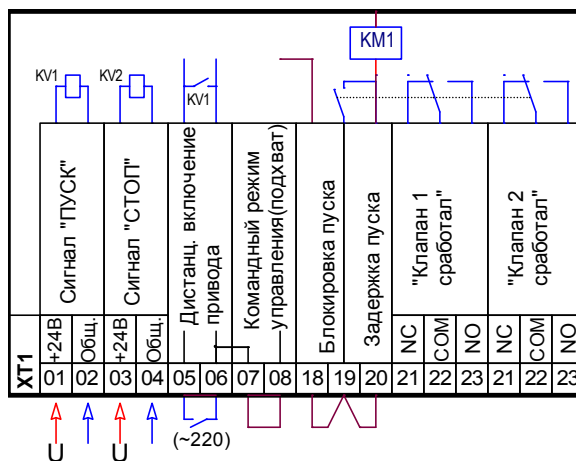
KM1

KV1

KV2

KV1

Сигнал "ПУСК"

Сигнал "СТОП"

Дистанц. включение привода

Командный режим управления(подхват)

Блокировка пуска

Задержка пуска

"Клапан 1 сработал"

"Клапан 2 сработал"

| XT1 | +24В | Общ. | +24В | Общ. | | | | | | | NC | COM | NO | NC | COM | NO |
|---|---|---|---|---|---|---|---|---|---|---|---|---|---|---|---|---|
| | 01 | 02 | 03 | 04 | 05 | 06 | 07 | 08 | 18 | 19 | 20 | 21 | 22 | 23 | 21 | 22 | 23 |

(~220)

U

U